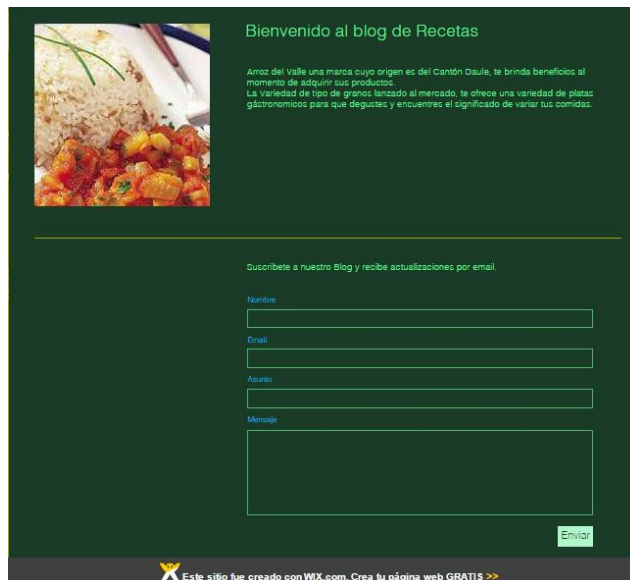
Bienvenido al blog de Recetas

Arroz del Valle una marca cuyo origen es del Cantón Daule, te brinda beneficios al momento de adquirir sus productos.
La Variedad de tipo de granos lanzado al mercado, te ofrece una variedad de platas gástronomicos para que degustes y encuentres el significado de variar tus comidas.

Suscríbete a nuestro Blog y recibe actualizaciones por email.

Nombre

Email

Asunto

Mensaje

Enviar

Este sitio fue creado con WIX.com. Crea tu página web GRATIS >>